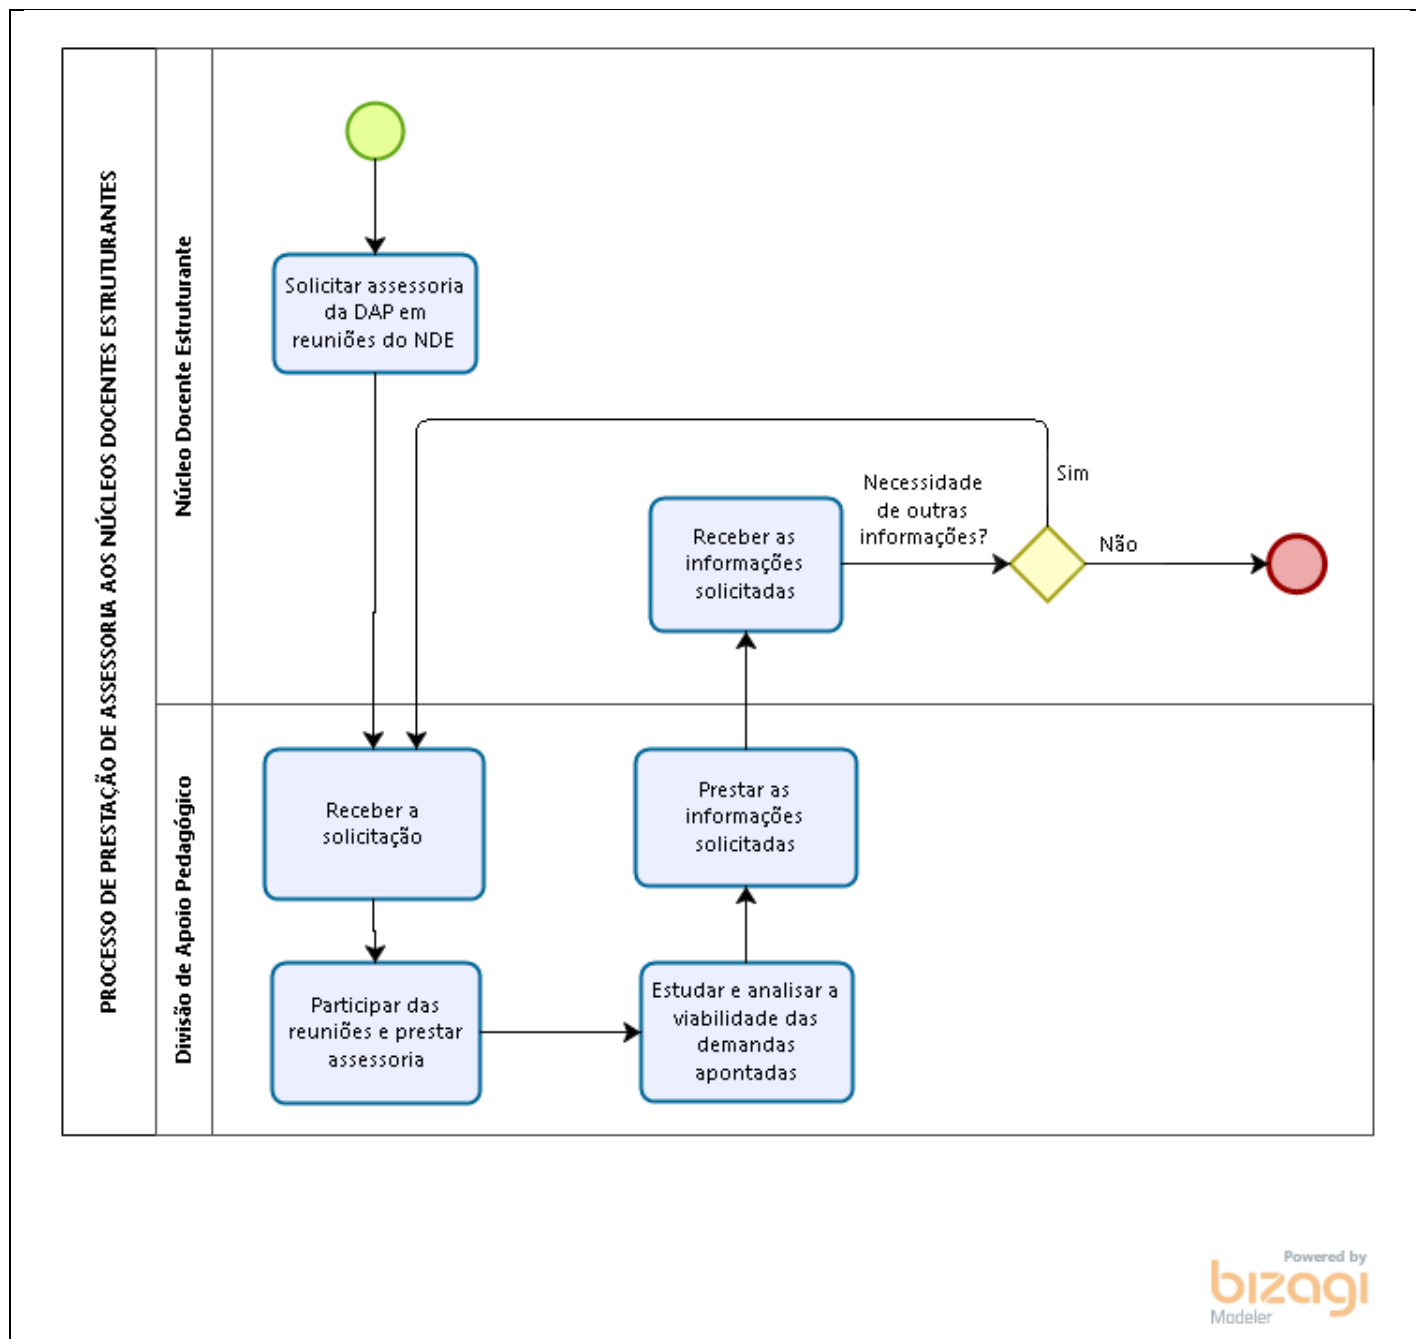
PROCESSO DE PRESTAÇÃO DE ASSESSORIA AOS NÚCLEOS DOCENTES ESTRUTURANTES

Núcleo Docente Estruturante

Solicitar assessoria da DAP em reuniões do NDE

Receber as informações solicitadas

Necessidade de outras informações?

Sim

Não

Divisão de Apoio Pedagógico

Receber a solicitação

Prestar as informações solicitadas

Participar das reuniões e prestar assessoria

Estudar e analisar a viabilidade das demandas apontadas

Powered by bizagi Modeler